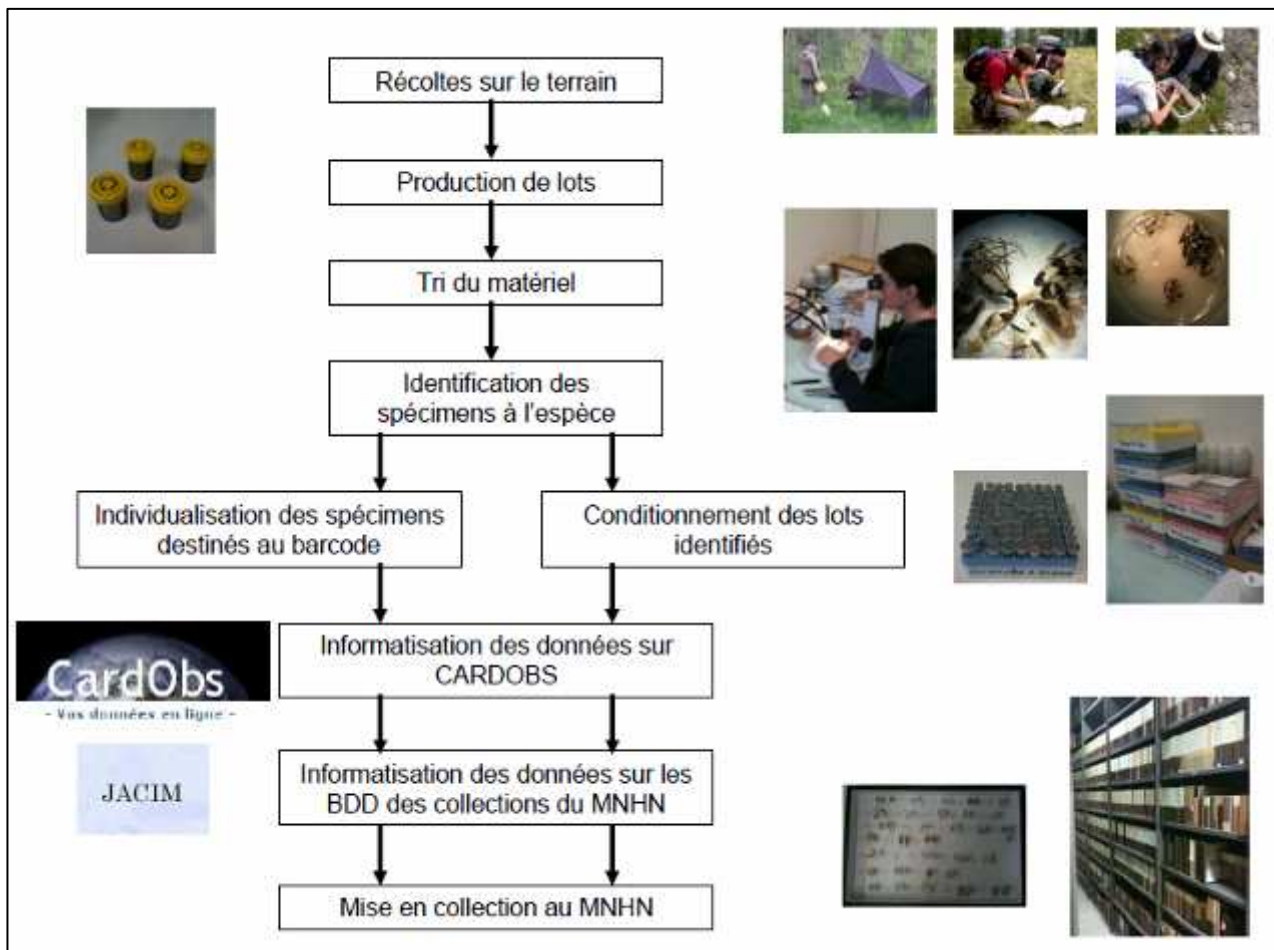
Récoltes sur le terrain

Production de lots

Tri du matériel

Identification des spécimens à l'espèce

Individualisation des spécimens destinés au barcode

Conditionnement des lots identifiés

CardObs
- Vos données en ligne -

Informatisation des données sur CARDOBS

JACIM

Informatisation des données sur les BDD des collections du MNHN

Mise en collection au MNHN